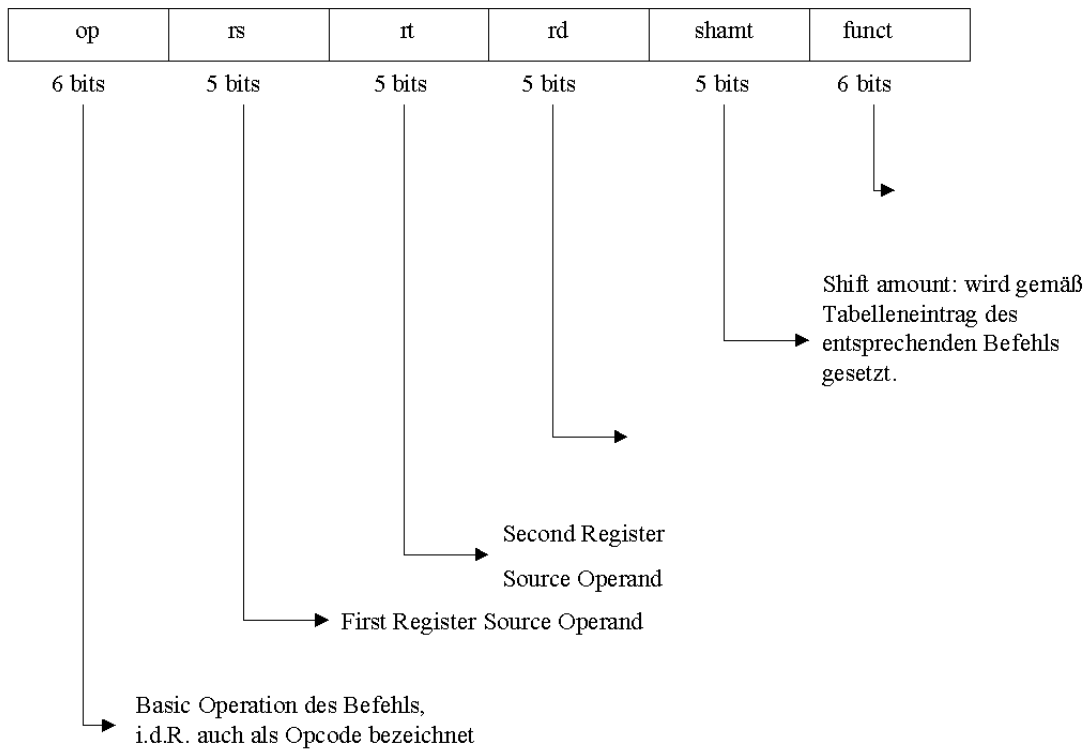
| op | rs | rt | rd | shamt | funct |
|---|---|---|---|---|---|
| 6 bits | 5 bits | 5 bits | 5 bits | 5 bits | 6 bits |

Shift amount: wird gemäß Tabelleneintrag des entsprechenden Befehls gesetzt.

Second Register Source Operand

First Register Source Operand

Basic Operation des Befehls, i.d.R. auch als Opcode bezeichnet